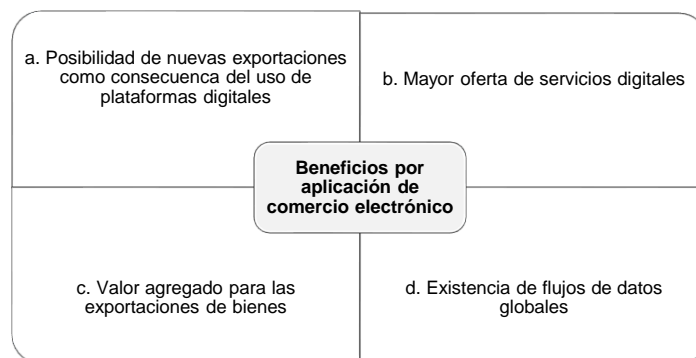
a. Posibilidad de nuevas exportaciones como consecuencia del uso de plataformas digitales

b. Mayor oferta de servicios digitales

**Beneficios por aplicación de comercio electrónico**

c. Valor agregado para las exportaciones de bienes

d. Existencia de flujos de datos globales